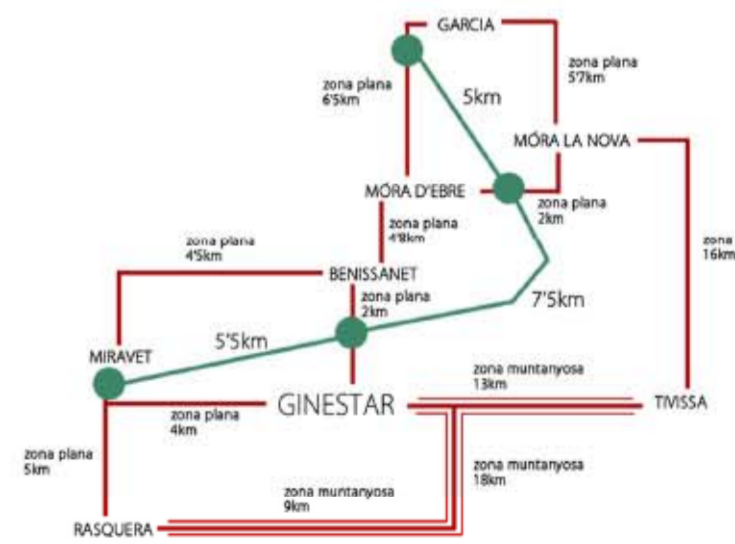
GARCIA

zona plana
5'7km

zona plana
6'5km

5km

MÓRA LA NOVA

MÓRA D'EBRE

zona plana
2km

zona plana
4'8km

zona
16km

zona plana
4'5km

BENISSANET

zona plana
2km

7'5km

5'5km

MIRAVET

zona muntanyosa
13km

zona plana
4km

GINESTAR

TIVISSA

zona plana
5km

zona muntanyosa
18km

zona muntanyosa
9km

RASQUERA